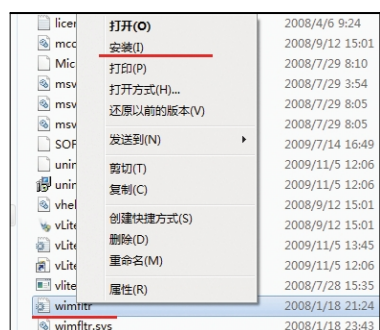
licer
mcc
Mic
msv
msv
msv
SOF
unir
unir
vhel
vLite
vLite
vLite
vlite
wimfltr
wimfltr.sys

打开(O)
安装(I)
打印(P)
打开方式(H)...
还原以前的版本(V)
发送到(N)
剪切(T)
复制(C)
创建快捷方式(S)
删除(D)
重命名(M)
属性(R)

2008/4/6 9:24
2008/9/12 15:01
2008/7/29 8:10
2008/7/29 3:54
2008/7/29 8:05
2008/7/29 8:05
2009/7/14 16:49
2009/11/5 12:06
2009/11/5 12:06
2008/9/12 15:01
2008/9/12 15:01
2009/11/5 13:45
2009/11/5 12:06
2008/7/28 15:35
2008/1/18 21:24
2008/1/18 23:43